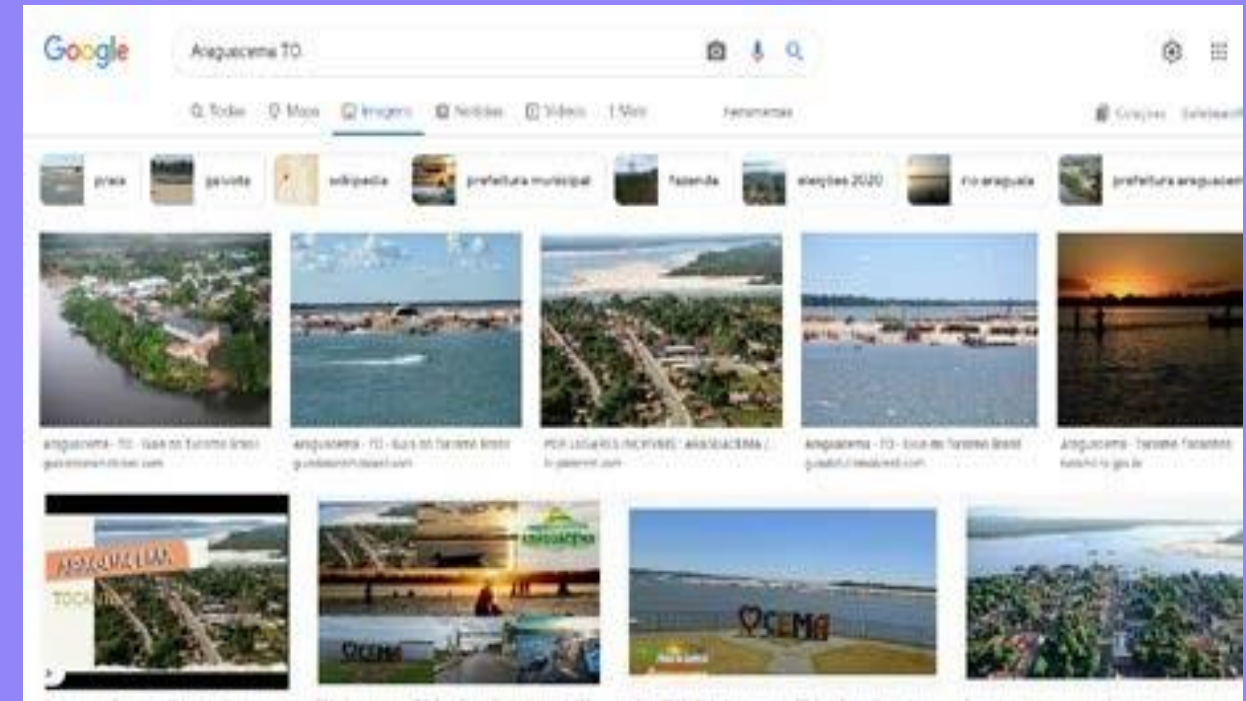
Google

Araguacema TO

Todas Maps Imagens Notícias Vídeos Mais Ferramentas

Coleções

praia gaivota wikipedia prefeitura municipal fazenda eleições 2020 rio araguaia prefeitura araguacema

Araguacema - TO - Guia do Turismo Brasil
guiadoturismobrasil.com

Araguacema - TO - Guia do Turismo Brasil
guiadoturismobrasil.com

POR LUGARES INCRÍVEIS: ARAGUACEMA / ...
br.pinterest.com

Araguacema - TO - Guia do Turismo Brasil
guiadoturismobrasil.com

Araguacema - Turismo Tocantins
turismo.to.gov.br

ARAGUACEMA
TOCA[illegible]

ARAGUACEMA

CEMA

CEMA